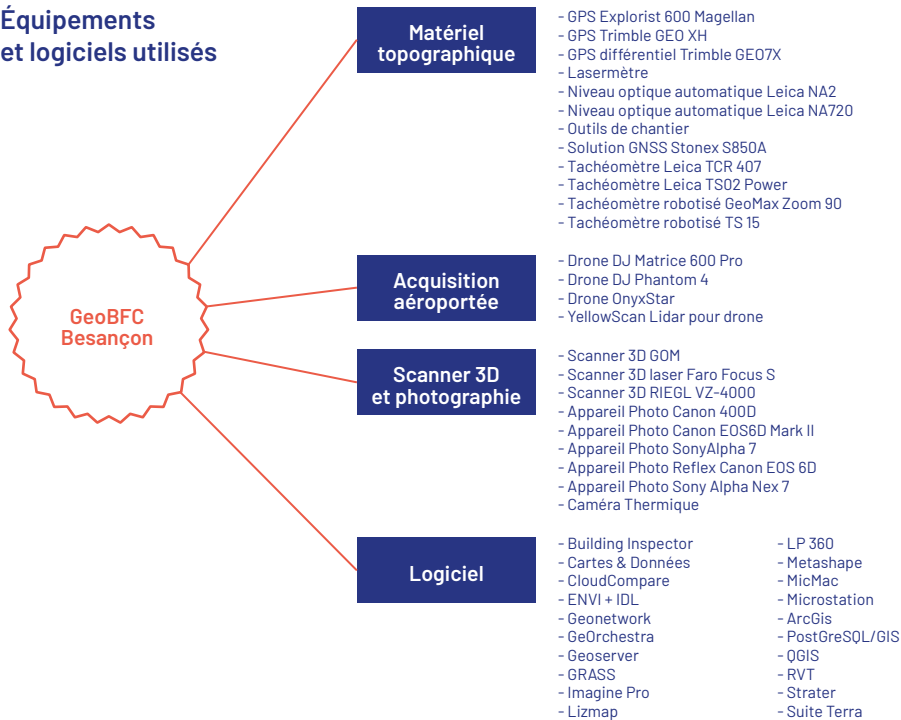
Équipements et logiciels utilisés

GeoBFC Besançon

Matériel topographique

- GPS Explorist 600 Magellan
- GPS Trimble GEO XH
- GPS différentiel Trimble GEO7X
- Lasermètre
- Niveau optique automatique Leica NA2
- Niveau optique automatique Leica NA720
- Outils de chantier
- Solution GNSS Stonex S850A
- Tachéomètre Leica TCR 407
- Tachéomètre Leica TS02 Power
- Tachéomètre robotisé GeoMax Zoom 90
- Tachéomètre robotisé TS 15

Acquisition aéroportée

- Drone DJ Matrice 600 Pro
- Drone DJ Phantom 4
- Drone OnyxStar
- YellowScan Lidar pour drone

Scanner 3D et photographie

- Scanner 3D GOM
- Scanner 3D laser Faro Focus S
- Scanner 3D RIEGL VZ-4000
- Appareil Photo Canon 400D
- Appareil Photo Canon EOS6D Mark II
- Appareil Photo SonyAlpha 7
- Appareil Photo Reflex Canon EOS 6D
- Appareil Photo Sony Alpha Nex 7
- Caméra Thermique

Logiciel

- Building Inspector
- Cartes & Données
- CloudCompare
- ENVI + IDL
- Geonetwork
- GeOrchestra
- Geoserver
- GRASS
- Imagine Pro
- Lizmap

- LP 360
- Metashape
- MicMac
- Microstation
- ArcGis
- PostGreSQL/GIS
- QGIS
- RVT
- Strater
- Suite Terra